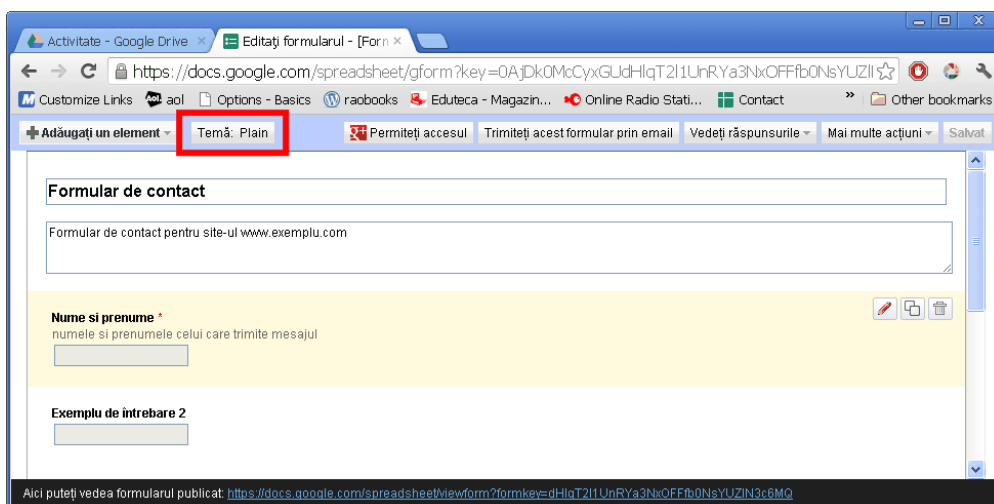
Activitate - Google Drive ×
Editați formularul - [Forn ×

https://docs.google.com/spreadsheet/gform?key=0AjDk0McCyxGUdHlqT2l1UnRYa3NxOFFfb0NsYUZl

Customize Links aol Options - Basics raobooks Eduteca - Magazin... Online Radio Stati... Contact » Other bookmarks

Adăugați un element Temă: Plain Permiteți accesul Trimiteți acest formular prin email Vedeți răspunsurile Mai multe acțiuni Salvat

Formular de contact

Formular de contact pentru site-ul www.exemplu.com

Nume si prenume *
numele si prenumele celui care trimite mesajul

Exemplu de întrebare 2

Aici puteți vedea formularul publicat: https://docs.google.com/spreadsheet/viewform?formkey=dHlqT2l1UnRYa3NxOFFfb0NsYUZlN3c6MQ